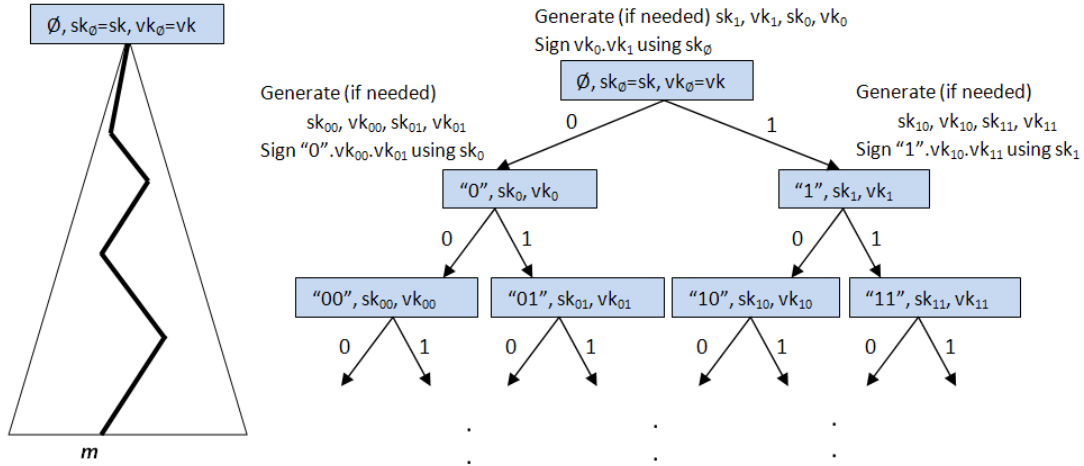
Ø, $sk_Ø$=sk, $vk_Ø$=vk

m

Generate (if needed) $sk_1$, $vk_1$, $sk_0$, $vk_0$
Sign $vk_0.vk_1$ using $sk_Ø$

Ø, $sk_Ø$=sk, $vk_Ø$=vk

Generate (if needed)
$sk_{00}$, $vk_{00}$, $sk_{01}$, $vk_{01}$
Sign “0”.$vk_{00}.vk_{01}$ using $sk_0$

Generate (if needed)
$sk_{10}$, $vk_{10}$, $sk_{11}$, $vk_{11}$
Sign “1”.$vk_{10}.vk_{11}$ using $sk_1$

0

1

“0”, $sk_0$, $vk_0$

“1”, $sk_1$, $vk_1$

0

1

0

1

“00”, $sk_{00}$, $vk_{00}$

“01”, $sk_{01}$, $vk_{01}$

“10”, $sk_{10}$, $vk_{10}$

“11”, $sk_{11}$, $vk_{11}$

0

1

0

1

0

1

0

1

.
.

.
.

.
.